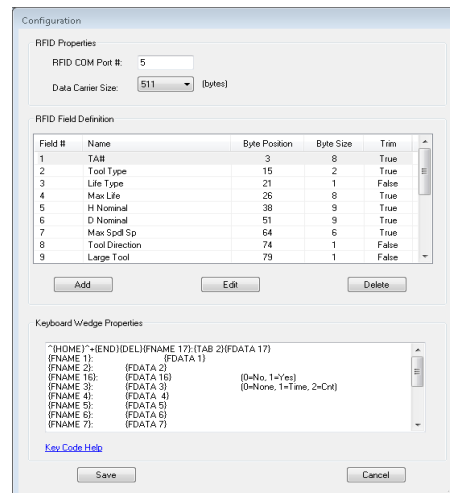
Configuration

RFID Properties

RFID COM Port #: 5

Data Carrier Size: 511 (bytes)

RFID Field Definition

| Field # | Name | Byte Position | Byte Size | Trim |
|---|---|---|---|---|
| 1 | TA# | 3 | 8 | True |
| 2 | Tool Type | 15 | 2 | True |
| 3 | Life Type | 21 | 1 | False |
| 4 | Max Life | 26 | 8 | True |
| 5 | H Nominal | 38 | 9 | True |
| 6 | D Nominal | 51 | 9 | True |
| 7 | Max Spdl Sp | 64 | 6 | True |
| 8 | Tool Direction | 74 | 1 | False |
| 9 | Large Tool | 79 | 1 | False |

Add Edit Delete

Keyboard Wedge Properties

^{HOME}^+{END}{DEL}{FNAME 17}:{TAB 2}{FDATA 17}
{FNAME 1}: {FDATA 1}
{FNAME 2}: {FDATA 2}
{FNAME 16}: {FDATA 16} {0=No, 1=Yes}
{FNAME 3}: {FDATA 3} {0=None, 1=Time, 2=Cnt}
{FNAME 4}: {FDATA 4}
{FNAME 5}: {FDATA 5}
{FNAME 6}: {FDATA 6}
{FNAME 7}: {FDATA 7}

Key Code Help

Save Cancel